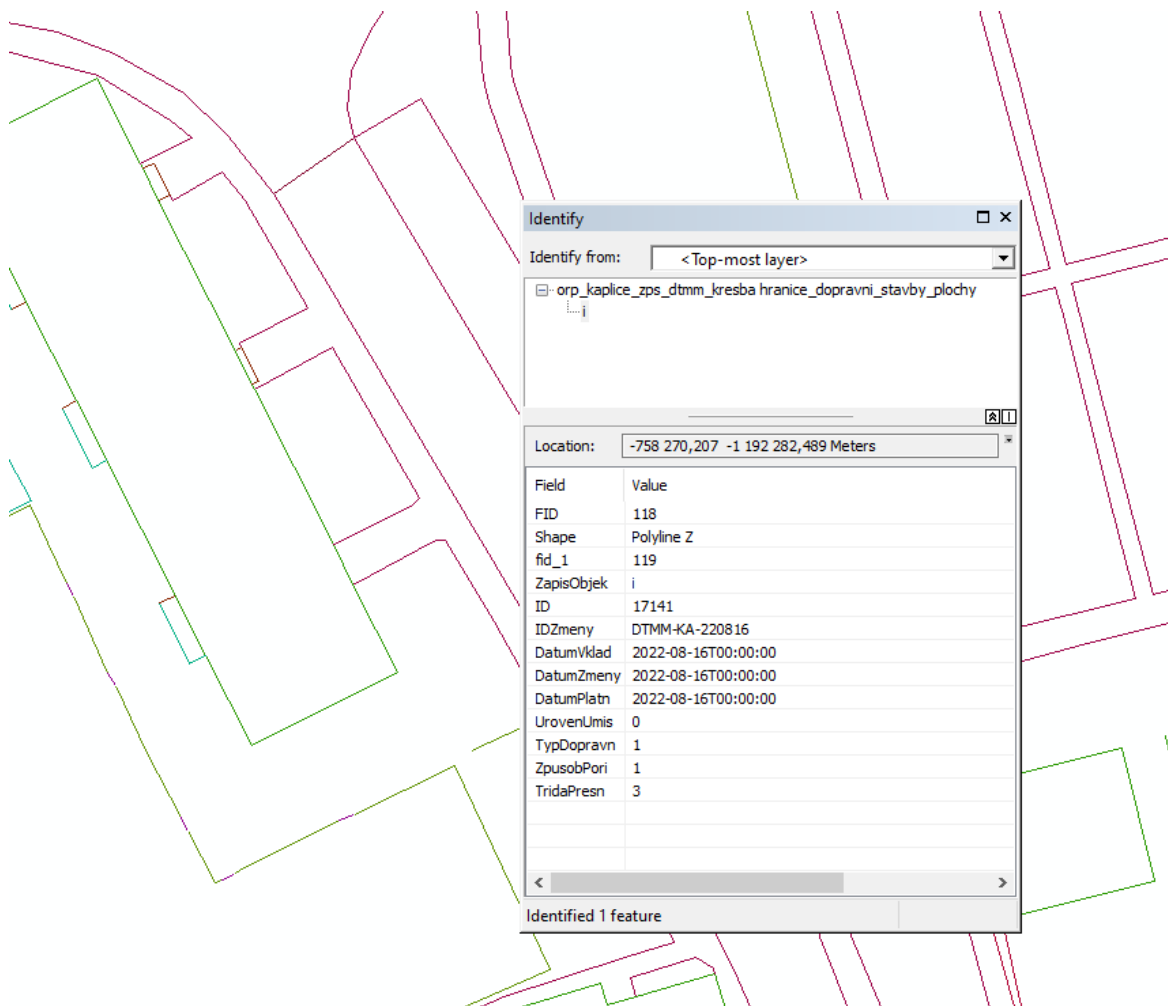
Identify

Identify from: <Top-most layer>

orp_kaplice_zps_dtmm_kresba hranice_dopravni_stavby_plochy
i

Location: -758 270,207 -1 192 282,489 Meters

| Field | Value |
|---|---|
| FID | 118 |
| Shape | Polyline Z |
| fid_1 | 119 |
| ZapisObjek | i |
| ID | 17141 |
| IDZmeny | DTMM-KA-220816 |
| DatumVklad | 2022-08-16T00:00:00 |
| DatumZmeny | 2022-08-16T00:00:00 |
| DatumPlatn | 2022-08-16T00:00:00 |
| UrovenUmis | 0 |
| TypDopravn | 1 |
| ZpusobPori | 1 |
| TridaPresn | 3 |

Identified 1 feature